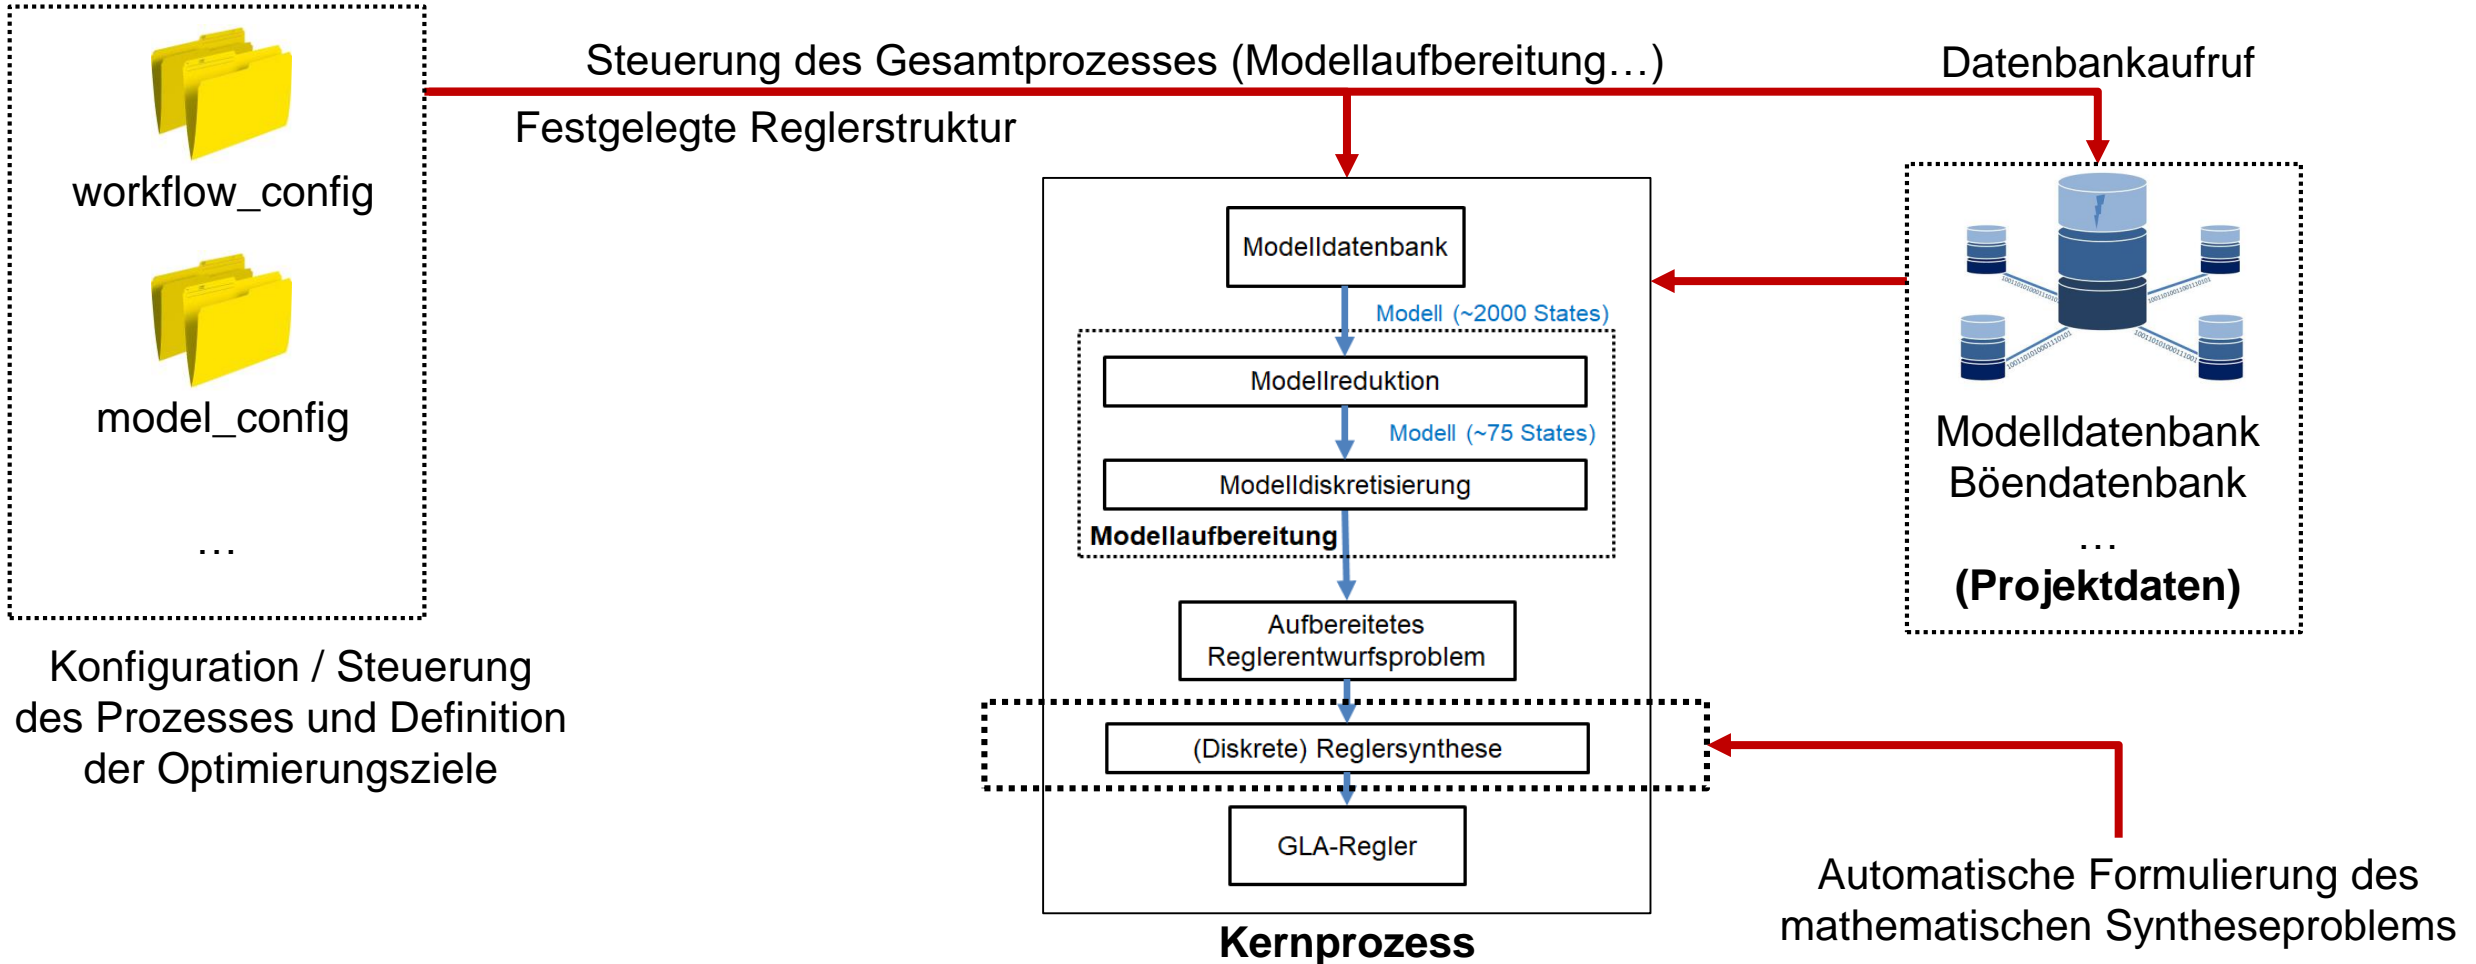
workflow_config

model_config

...

Steuerung des Gesamtprozesses (Modellaufbereitung…)

Datenbankaufruf

Festgelegte Reglerstruktur

Modelldatenbank

Modell (~2000 States)

Modellreduktion

Modell (~75 States)

Modelldiskretisierung

Modellaufbereitung

Aufbereitetes Reglerentwurfsproblem

(Diskrete) Reglersynthese

GLA-Regler

Kernprozess

Modelldatenbank
Böendatenbank
...
(Projektdaten)

Konfiguration / Steuerung des Prozesses und Definition der Optimierungsziele

Automatische Formulierung des mathematischen Syntheseproblems